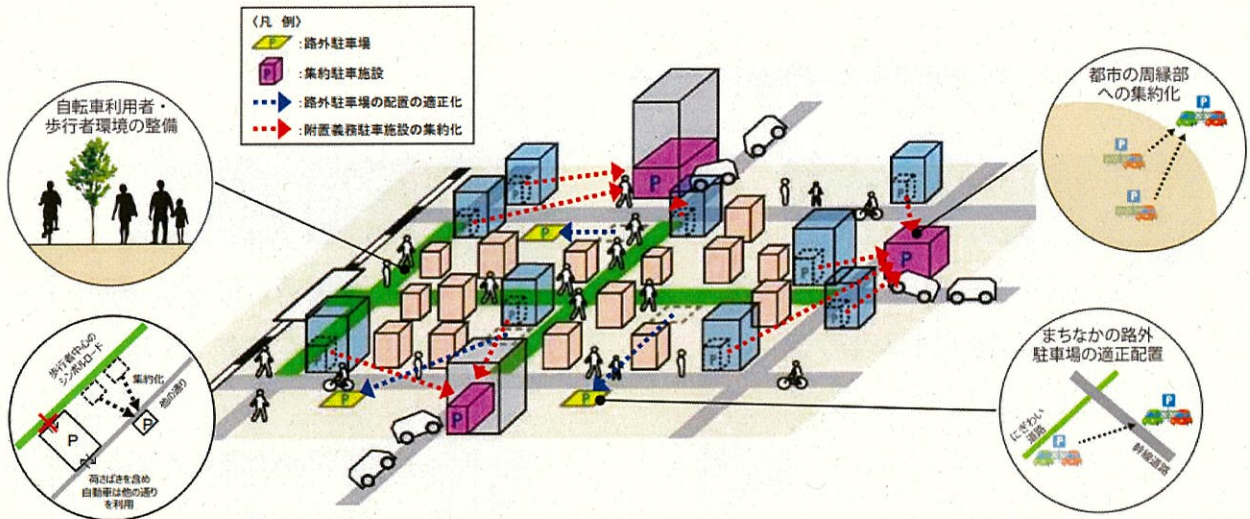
《凡 例》
P :路外駐車場
P :集約駐車施設
:路外駐車場の配置の適正化
:附置義務駐車施設の集約化

自転車利用者・歩行者環境の整備

都市の周縁部への集約化

まちなかの路外駐車場の適正配置

歩行者中心のシンボルロード
集約化
他の通り
P
P
荷さばきを含め自動車は他の通りを利用

にぎわい道路
幹線道路